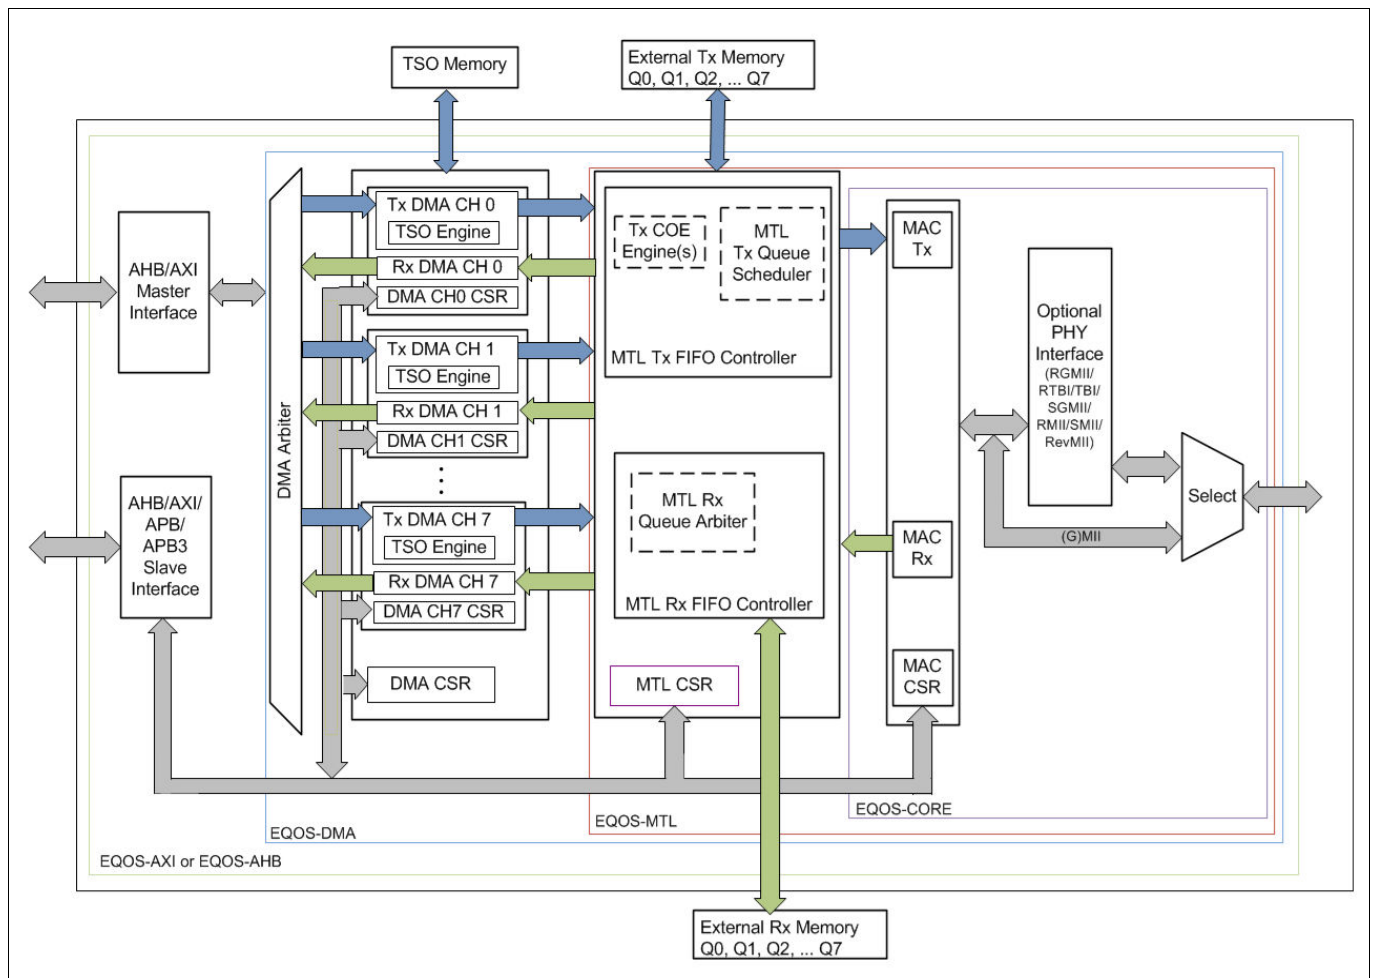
TSO Memory

External Tx Memory
Q0, Q1, Q2, ... Q7

AHB/AXI
Master
Interface

AHB/AXI/
APB/
APB3
Slave
Interface

DMA Arbiter

Tx DMA CH 0
TSO Engine
Rx DMA CH 0
DMA CH0 CSR

Tx DMA CH 1
TSO Engine
Rx DMA CH 1
DMA CH1 CSR

Tx DMA CH 7
TSO Engine
Rx DMA CH 7
DMA CH7 CSR

DMA CSR

Tx COE
Engine(s)

MTL
Tx Queue
Scheduler

MTL Tx FIFO Controller

MTL Rx
Queue Arbiter

MTL Rx FIFO Controller

MTL CSR

MAC
Tx

MAC
Rx

MAC
CSR

Optional
PHY
Interface
(RGMII/
RTBI/TBI/
SGMII/
RMII/SMII/
RevMII)

Select

(G)MII

EQOS-CORE

EQOS-MTL

EQOS-DMA

EQOS-AXI or EQOS-AHB

External Rx Memory
Q0, Q1, Q2, ... Q7